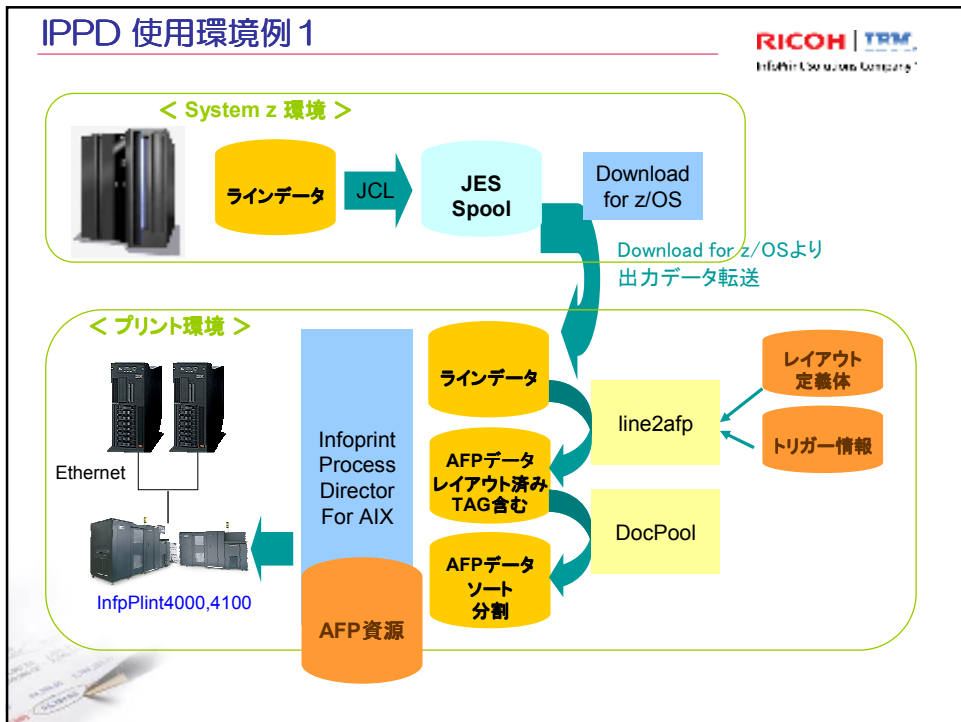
IPPD 使用環境例１

RICOH | IBM
InfoPrint Solutions Company

＜ System z 環境 ＞

ラインデータ

JCL

JES Spool

Download for z/OS

Download for z/OSより
出力データ転送

＜ プリント環境 ＞

Infoprint Process Director For AIX

AFP資源

ラインデータ

AFPデータ
レイアウト済み
TAG含む

AFPデータ
ソート
分割

line2afp

DocPool

レイアウト
定義体

トリガー情報

Ethernet

InfpPlint4000,4100